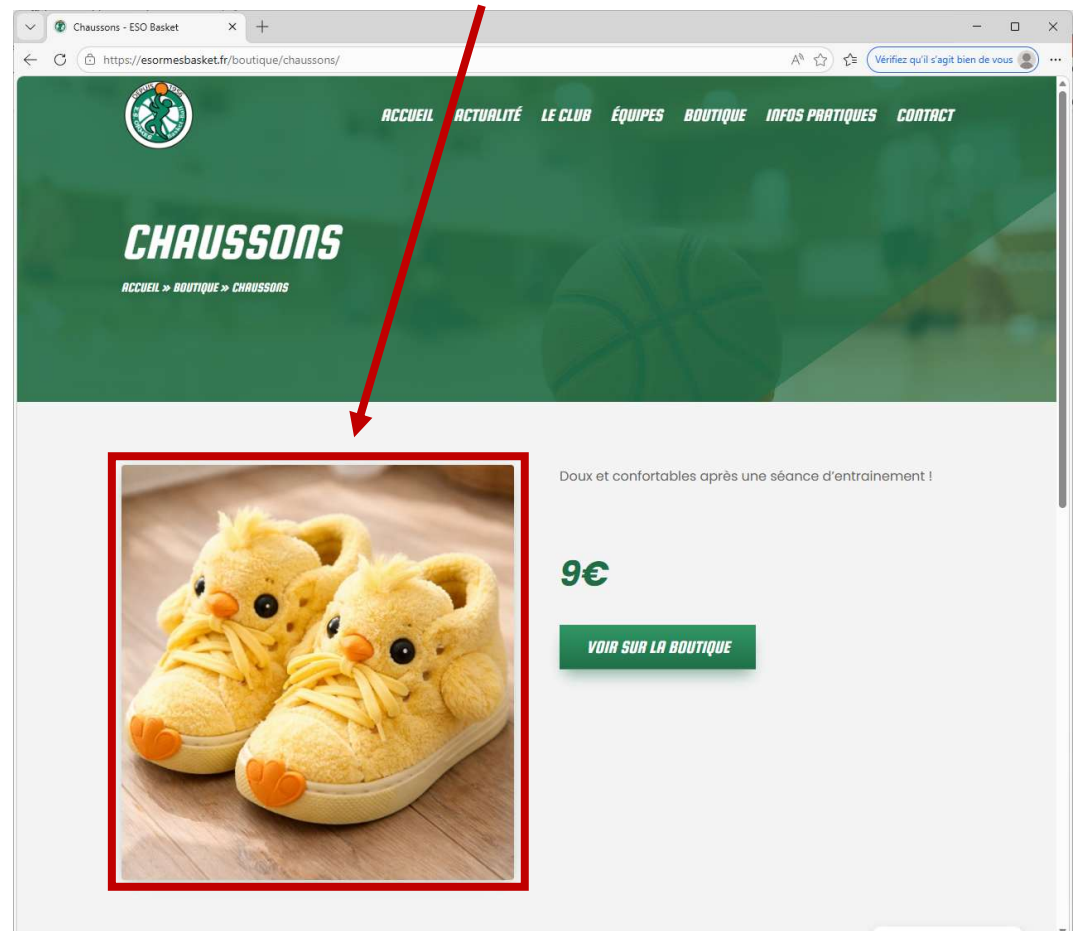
Chaussons - ESO Basket

https://esormesbasket.fr/boutique/chaussons/

Vérifiez qu'il s'agit bien de vous

ACCUEIL ACTUALITÉ LE CLUB ÉQUIPES BOUTIQUE INFOS PRATIQUES CONTACT

CHAUSSONS

ACCUEIL » BOUTIQUE » CHAUSSONS

Doux et confortables après une séance d'entrainement !

9€

VOIR SUR LA BOUTIQUE